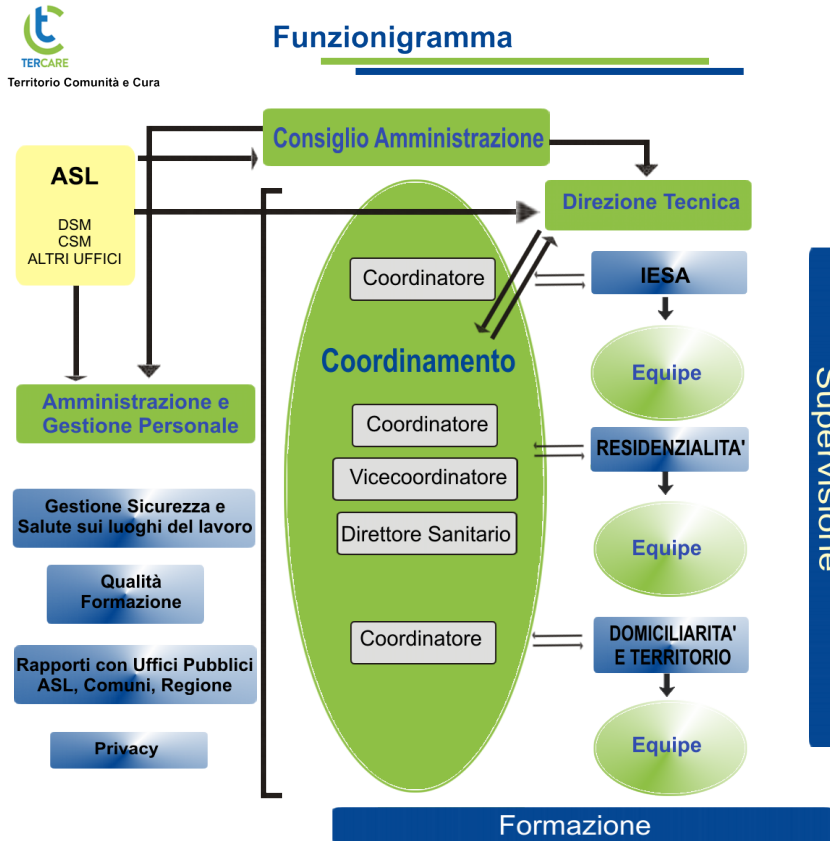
TERCARE
Territorio Comunità e Cura

Funzionigramma

Consiglio Amministrazione

ASL

DSM
CSM
ALTRI UFFICI

Direzione Tecnica

Coordinatore

IESA

Coordinamento

Equipe

Amministrazione e Gestione Personale

Coordinatore

Vicecoordinatore

Direttore Sanitario

RESIDENZIALITA'

Gestione Sicurezza e Salute sui luoghi del lavoro

Equipe

Qualità
Formazione

Coordinatore

DOMICILIARITA' E TERRITORIO

Rapporti con Uffici Pubblici ASL, Comuni, Regione

Equipe

Privacy

Supervisione

Formazione